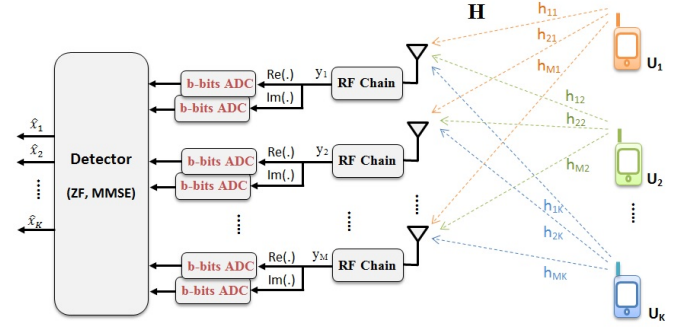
H

$h_{11}$
$h_{21}$
$h_{M1}$
$U_1$
$h_{12}$
$h_{22}$
$h_{M2}$
$U_2$
$h_{1K}$
$h_{2K}$
$h_{MK}$
$U_K$

$\hat{x}_1$
$\hat{x}_2$
⋮
$\hat{x}_K$

Detector
(ZF, MMSE)

b-bits ADC
b-bits ADC
Re(.)
Im(.)
$y_1$
RF Chain

b-bits ADC
b-bits ADC
Re(.)
Im(.)
$y_2$
RF Chain

⋮
⋮
⋮

b-bits ADC
b-bits ADC
Re(.)
Im(.)
$y_M$
RF Chain